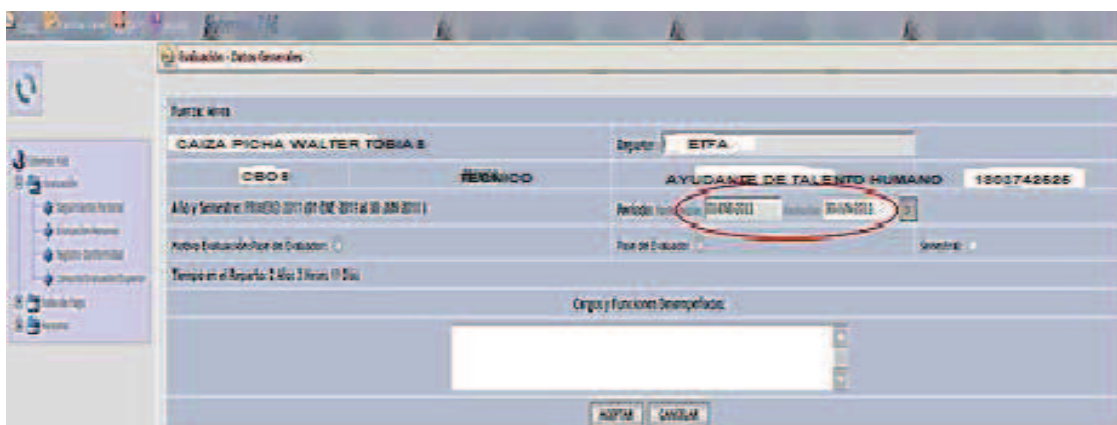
Evaluación - Datos Generales

Fuerza: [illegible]

CAIZA PICHA WALTER TOBIAS

Reparto: ETFA

CBOS

TECNICO

AYUDANTE DE TALENTO HUMANO

1803742526

Año y Semestre: PRIMERO 2011 (01-ENE-2011 al 30-JUN-2011)

Período: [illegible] 01/01/2011 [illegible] 30/06/2011

Motivo Evaluación Pase del Evaluado:

Pase del Evaluado:

Semestral:

Tiempo en el Reparto: 2 Años 3 Meses 11 Días

Cargos y Funciones Desempeñadas:

ACEPTAR

CANCELAR

Evaluación

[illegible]